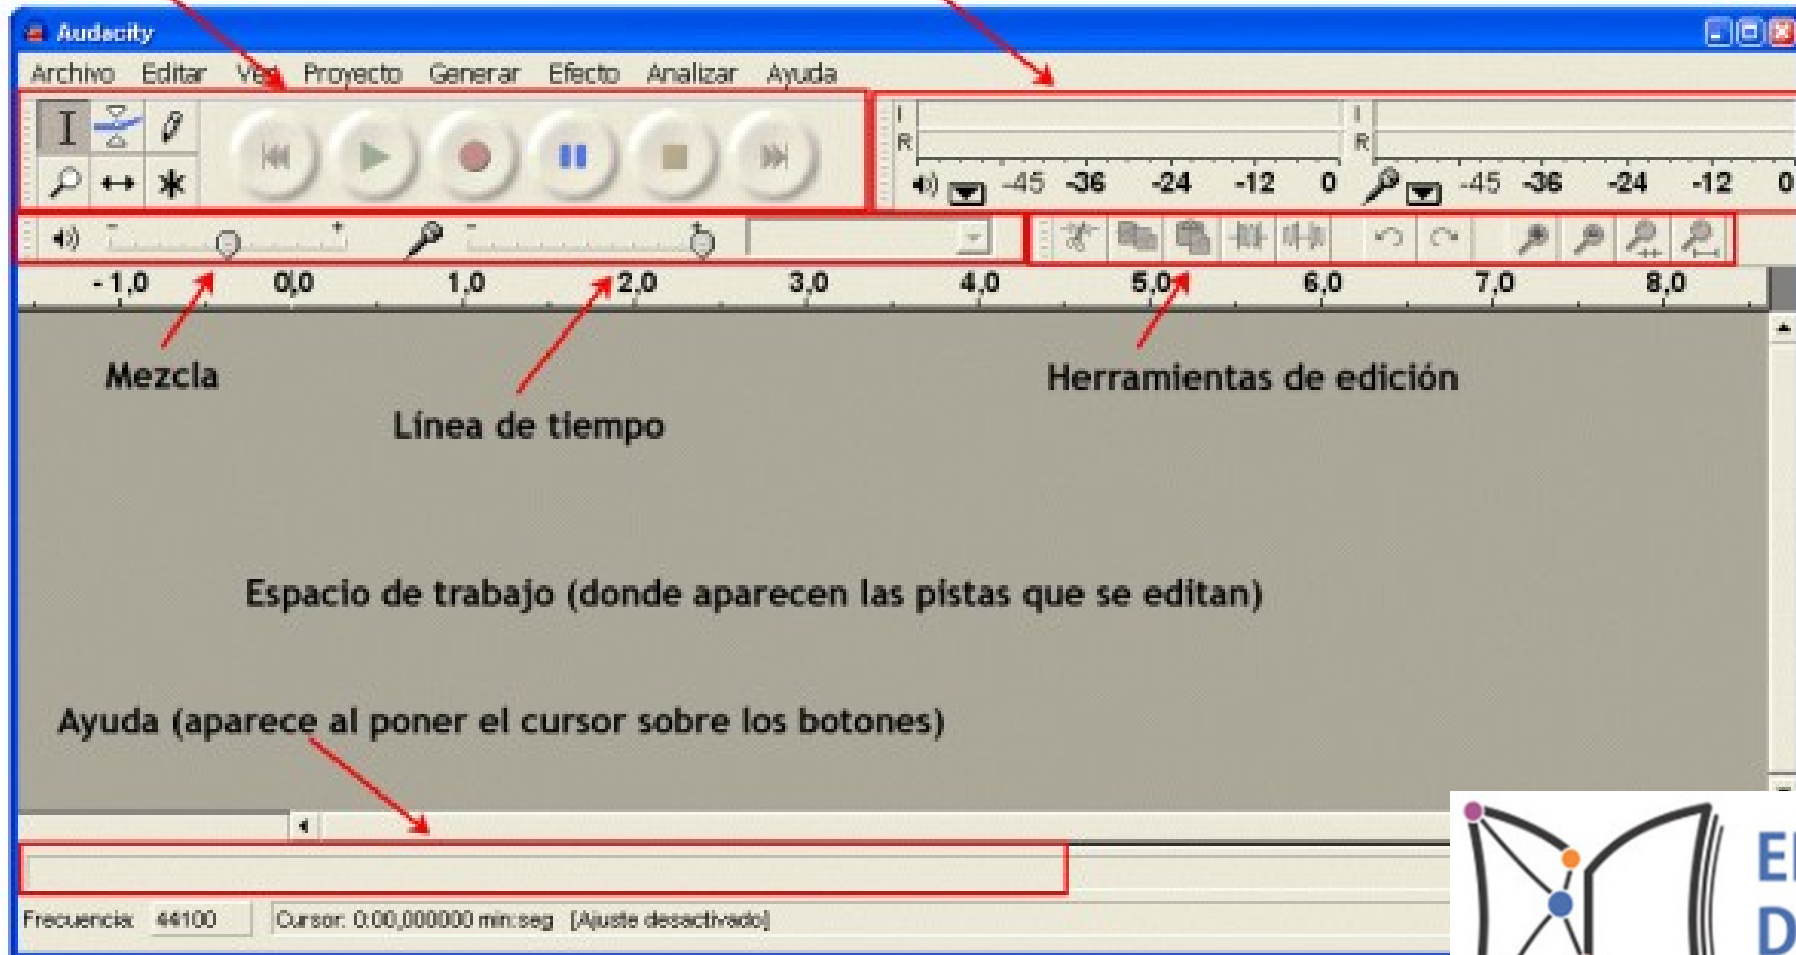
Audacity

Archivo Editar Ver Proyecto Generar Efecto Analizar Ayuda

L
R
-45 -36 -24 -12 0

L
R
-45 -36 -24 -12 0

- 1,0 0,0 1,0 2,0 3,0 4,0 5,0 6,0 7,0 8,0

Mezcla

Línea de tiempo

Herramientas de edición

Espacio de trabajo (donde aparecen las pistas que se editan)

Ayuda (aparece al poner el cursor sobre los botones)

Frecuencia: 44100 Cursor: 0:00,000000 min:seg [Ajuste desactivado]

El
D